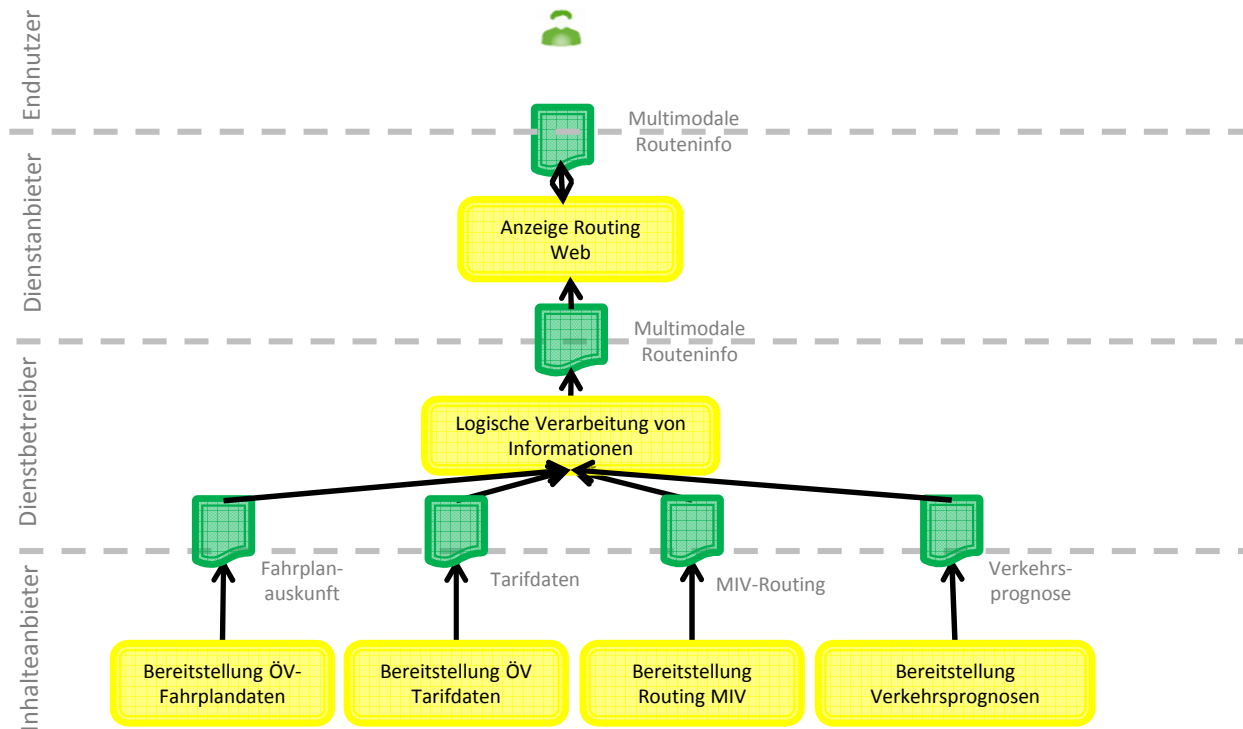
Endnutzer

Dienstanbieter

Dienstbetreiber

Inhalteanbieter

Multimodale Routeninfo

Anzeige Routing Web

Multimodale Routeninfo

Logische Verarbeitung von Informationen

Fahrplanauskunft

Tarifdaten

MIV-Routing

Verkehrsprognose

Bereitstellung ÖV-Fahrplandaten

Bereitstellung ÖV Tarifdaten

Bereitstellung Routing MIV

Bereitstellung Verkehrsprognosen